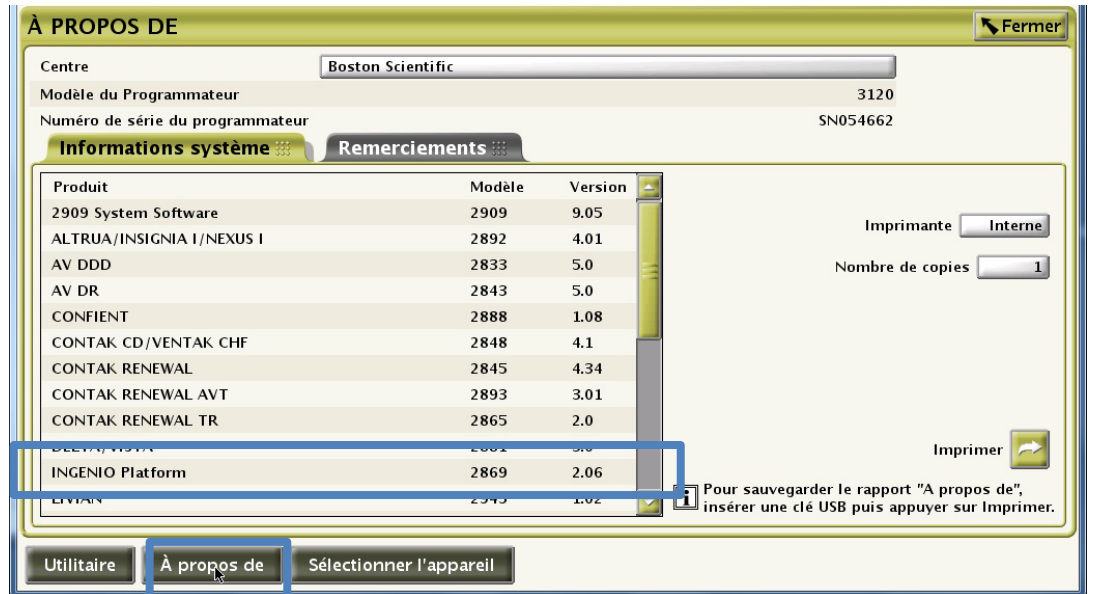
À PROPOS DE

Fermer

Centre | Boston Scientific
Modèle du Programmateur | 3120
Numéro de série du programmateur | SN054662

Informations système

Remerciements

| Produit | Modèle | Version |
|---|---|---|
| 2909 System Software | 2909 | 9.05 |
| ALTRUA/INSIGNIA I/NEXUS I | 2892 | 4.01 |
| AV DDD | 2833 | 5.0 |
| AV DR | 2843 | 5.0 |
| CONFIENT | 2888 | 1.08 |
| CONTAK CD/VENTAK CHF | 2848 | 4.1 |
| CONTAK RENEWAL | 2845 | 4.34 |
| CONTAK RENEWAL AVT | 2893 | 3.01 |
| CONTAK RENEWAL TR | 2865 | 2.0 |
| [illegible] | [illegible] | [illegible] |
| INGENIO Platform | 2869 | 2.06 |
| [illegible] | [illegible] | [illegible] |

Imprimante Interne

Nombre de copies 1

Imprimer

Pour sauvegarder le rapport "A propos de", insérer une clé USB puis appuyer sur Imprimer.

Utilitaire

À propos de

Sélectionner l'appareil